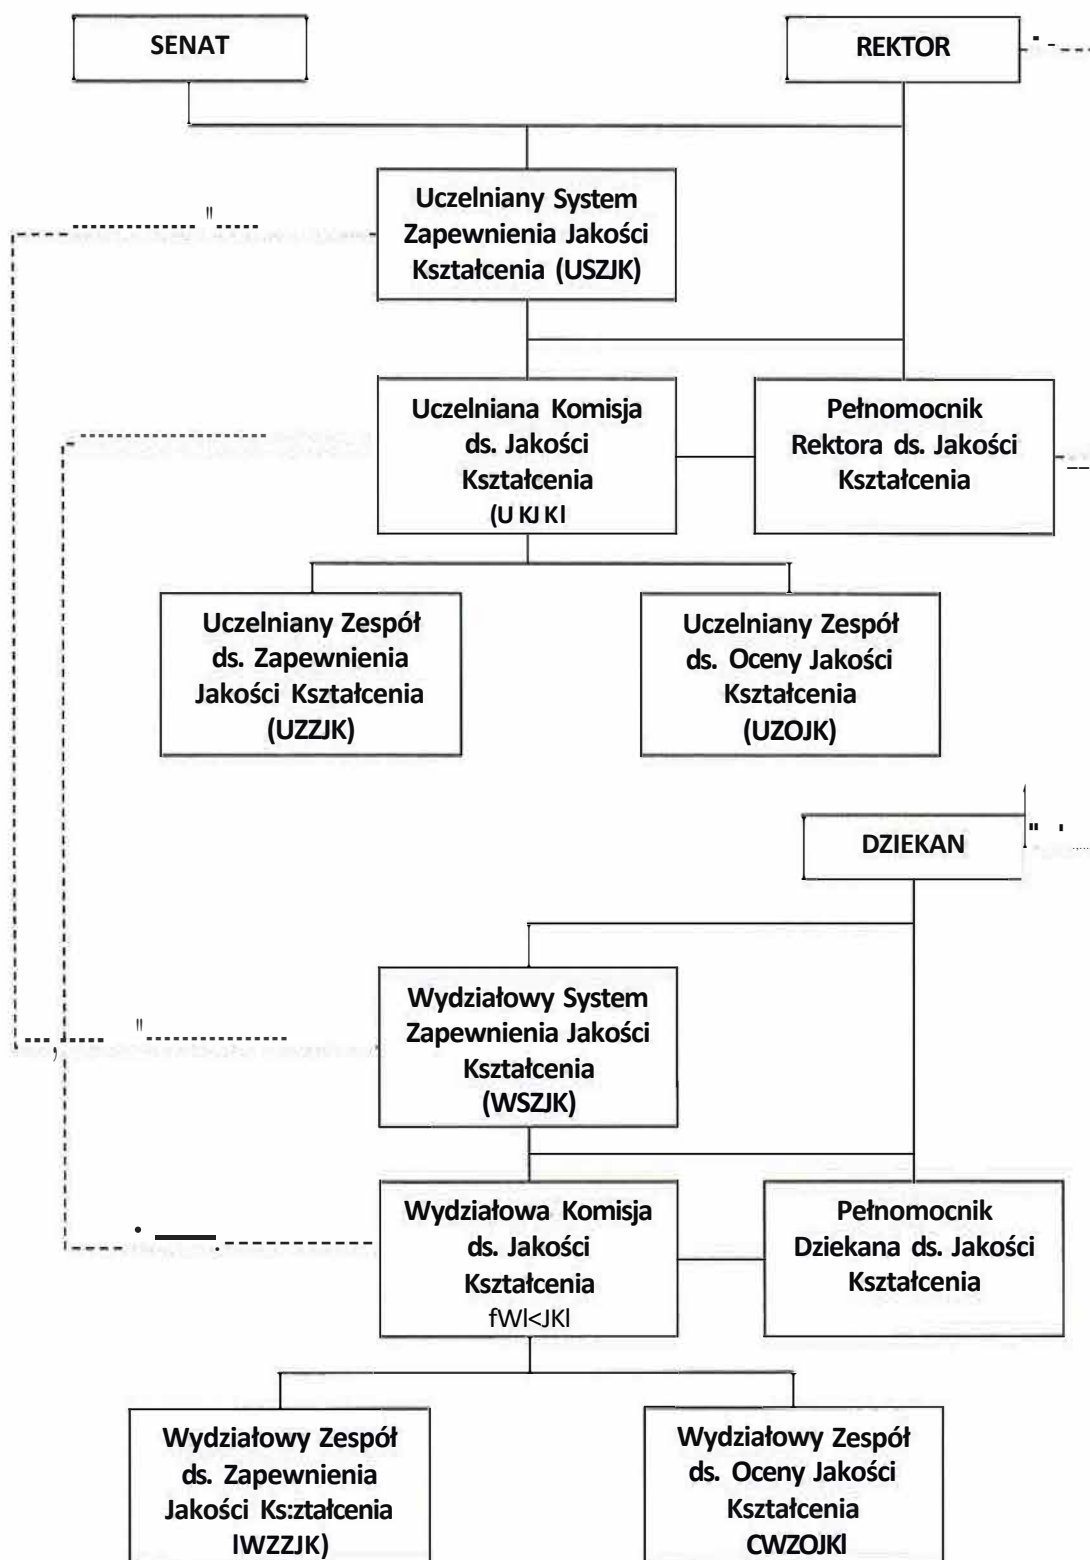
SENAT

REKTOR

Uczelniany System Zapewnienia Jakości Kształcenia (USZJK)

Uczelniana Komisja ds. Jakości Kształcenia (U KJ KI

Pełnomocnik Rektora ds. Jakości Kształcenia

Uczelniany Zespół ds. Zapewnienia Jakości Kształcenia (UZZJK)

Uczelniany Zespół ds. Oceny Jakości Kształcenia (UZOJK)

DZIEKAN

Wydziałowy System Zapewnienia Jakości Kształcenia (WSZJK)

Wydziałowa Komisja ds. Jakości Kształcenia fWI<JKI

Pełnomocnik Dziekana ds. Jakości Kształcenia

Wydziałowy Zespół ds. Zapewnienia Jakości Ks:ztałcenia IWZZJK)

Wydziałowy Zespół ds. Oceny Jakości Kształcenia CWZOJKI